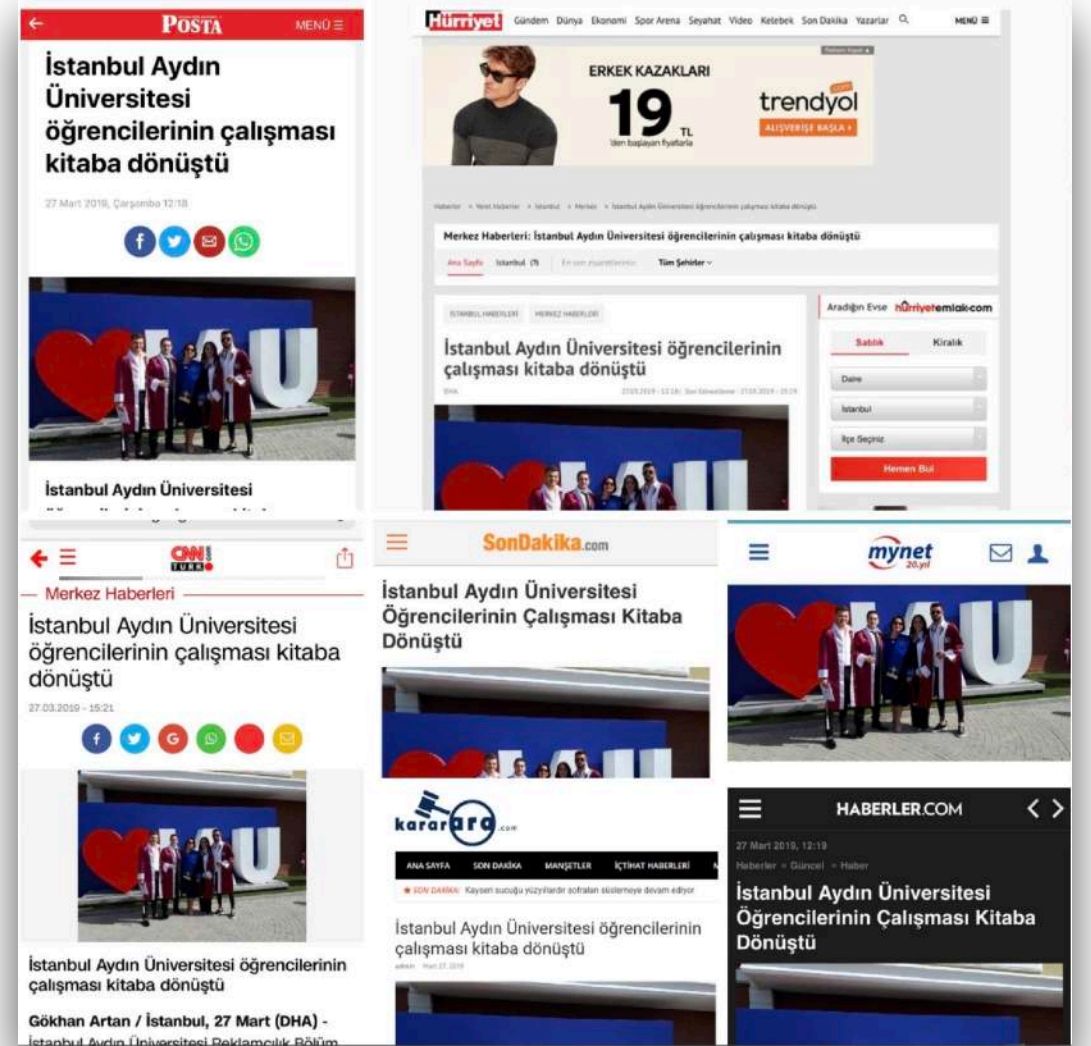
POSTA MENÜ

İstanbul Aydın Üniversitesi öğrencilerinin çalışması kitaba dönüştü

27 Mart 2019, Çarşamba 12:18

İstanbul Aydın Üniversitesi

Hürriyet Gündem Dünya Ekonomi Spor Arena Seyahat Video Kelebek Son Dakika Yazarlar MENÜ

ERKEK KAZAKLARI 19 TL 'den başlayan fiyatlarla trendyol ALIŞVERİŞE BAŞLA

Merkez Haberleri: İstanbul Aydın Üniversitesi öğrencilerinin çalışması kitaba dönüştü

Ana Sayfa İstanbul Tüm Şehirler

İSTANBUL HABERLERİ MERKEZ HABERLERİ

İstanbul Aydın Üniversitesi öğrencilerinin çalışması kitaba dönüştü

DHA

Aradığın Evse hürriyetemlak.com

Satılık Kiralık

Daire

İstanbul

İlçe Seçiniz

Hemen Bul

CNN TÜRK

Merkez Haberleri

İstanbul Aydın Üniversitesi öğrencilerinin çalışması kitaba dönüştü

27.03.2019 - 15:21

İstanbul Aydın Üniversitesi öğrencilerinin çalışması kitaba dönüştü

Gökhan Artan / İstanbul, 27 Mart (DHA) - İstanbul Aydın Üniversitesi Reklamcılık Bölüm

SonDakika.com

İstanbul Aydın Üniversitesi Öğrencilerinin Çalışması Kitaba Dönüştü

kararara.com

ANA SAYFA SON DAKİKA MANŞETLER İÇTİHAT HABERLERİ

SON DAKİKA Kayseri sucuğu yüzyıllardır sofraları süslemeye devam ediyor

İstanbul Aydın Üniversitesi öğrencilerinin çalışması kitaba dönüştü

admin Mart 27, 2019

mynet 20.yıl

HABERLER.COM

27 Mart 2019, 12:19

Haberler » Güncel » Haber

İstanbul Aydın Üniversitesi Öğrencilerinin Çalışması Kitaba Dönüştü